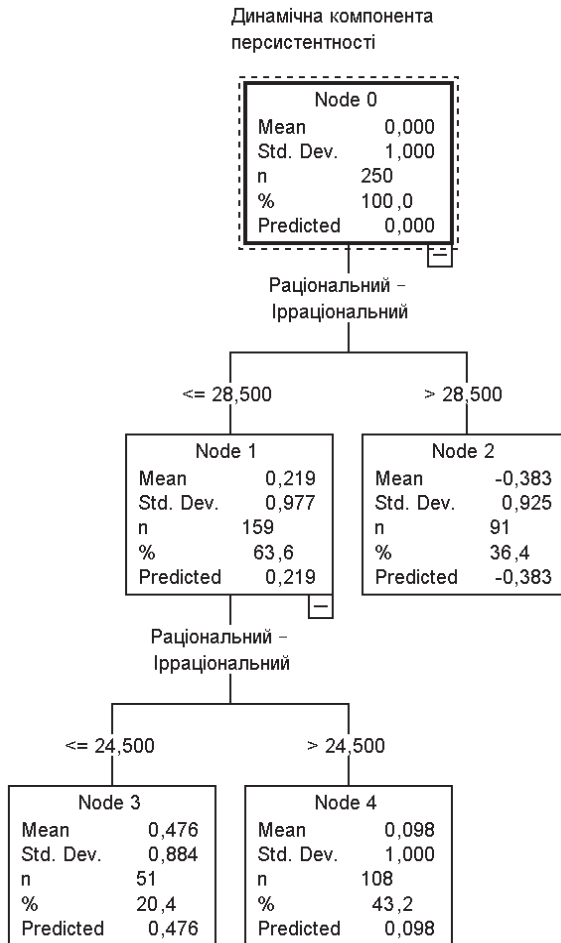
Динамічна компонента персистентності

Node 0
Mean 0,000
Std. Dev. 1,000
n 250
% 100,0
Predicted 0,000

Раціональний - Ірраціональний

<= 28,500

> 28,500

Node 1
Mean 0,219
Std. Dev. 0,977
n 159
% 63,6
Predicted 0,219

Node 2
Mean -0,383
Std. Dev. 0,925
n 91
% 36,4
Predicted -0,383

Раціональний - Ірраціональний

<= 24,500

> 24,500

Node 3
Mean 0,476
Std. Dev. 0,884
n 51
% 20,4
Predicted 0,476

Node 4
Mean 0,098
Std. Dev. 1,000
n 108
% 43,2
Predicted 0,098